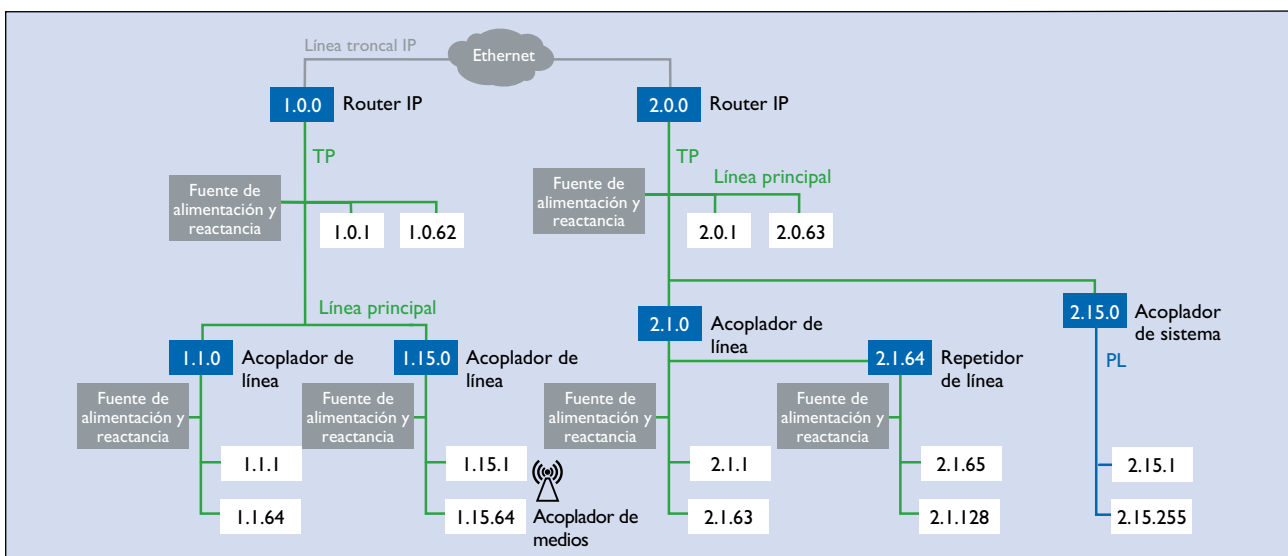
Línea troncal IP

Ethernet

1.0.0 Router IP

2.0.0 Router IP

TP

TP

Fuente de alimentación y reactancia

1.0.1

1.0.62

Fuente de alimentación y reactancia

Línea principal

2.0.1

2.0.63

Línea principal

2.1.0 Acoplador de línea

2.15.0 Acoplador de sistema

1.1.0 Acoplador de línea

1.15.0 Acoplador de línea

2.1.64 Repetidor de línea

PL

Fuente de alimentación y reactancia

Fuente de alimentación y reactancia

Fuente de alimentación y reactancia

Fuente de alimentación y reactancia

1.1.1

1.15.1

2.1.1

2.1.65

2.15.1

1.1.64

1.15.64

Acoplador de medios

2.1.63

2.1.128

2.15.255